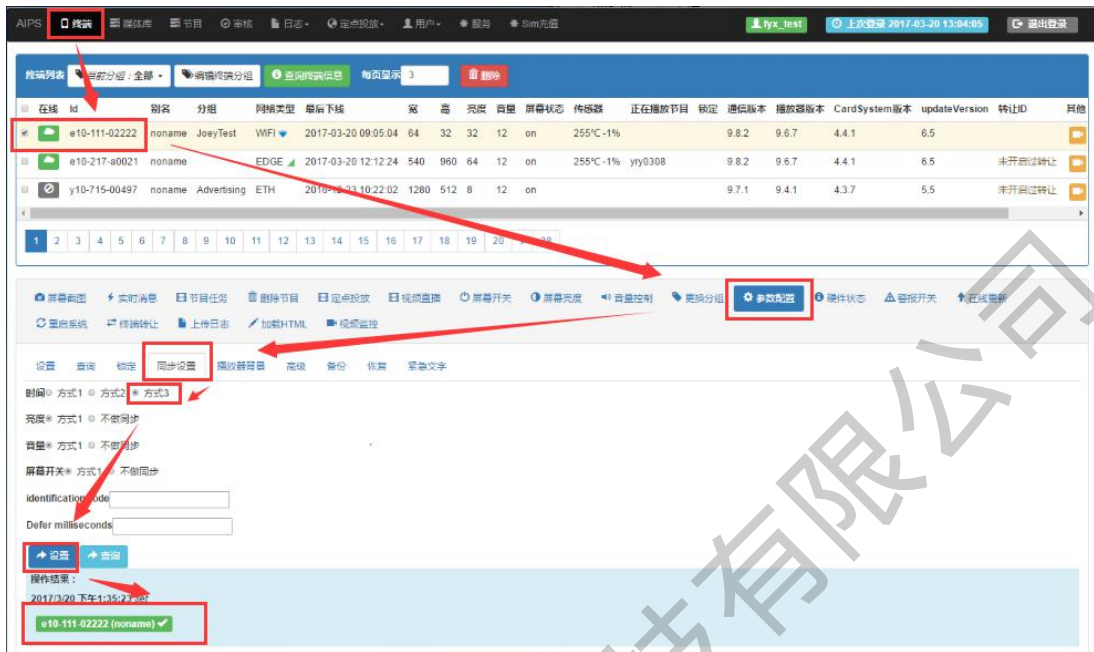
AIPS 终端 媒体库 节目 审核 日志 定点投放 用户 服务 Sim充值 fyx_test 上次登录 2017-03-20 13:04:05 退出登录

终端列表 当前分组：全部 编辑终端分组 查询终端信息 每页显示 3 删除

| | 在线 | Id | 别名 | 分组 | 网络类型 | 最后下线 | 宽 | 高 | 亮度 | 音量 | 屏幕状态 | 传感器 | 正在播放节目 | 锁定 | 通信版本 | 播放器版本 | CardSystem版本 | updateVersion | 转让ID | 其他 |
|---|---|---|---|---|---|---|---|---|---|---|---|---|---|---|---|---|---|---|---|---|
| ☑ | | e10-111-02222 | noname | JoeyTest | WIFI | 2017-03-20 09:05:04 | 64 | 32 | 32 | 12 | on | 255℃-1% | | | 9.8.2 | 9.6.7 | 4.4.1 | 6.5 | | |
| ☐ | | e10-217-a0021 | noname | | EDGE | 2017-03-20 12:12:24 | 540 | 960 | 64 | 12 | on | 255℃-1% | yry0308 | | 9.8.2 | 9.6.7 | 4.4.1 | 6.5 | 未开启过转让 | |
| ☐ | | y10-715-00497 | noname | Advertising | ETH | 2016-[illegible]-23 10:22:02 | 1280 | 512 | 8 | 12 | on | | | | 9.7.1 | 9.4.1 | 4.3.7 | 5.5 | 未开启过转让 | |

1 2 3 4 5 6 7 8 9 10 11 12 13 14 15 16 17 18 19 20 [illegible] 28

屏幕截图 实时消息 节目任务 删除节目 定点投放 视频直播 屏幕开关 屏幕亮度 音量控制 更换分组 参数配置 硬件状态 报警开关 在线更新
重启系统 终端转让 上传日志 加载HTML 视频监控

设置 查询 锁定 同步设置 播放器背景 高级 备份 恢复 紧急文字

时间 ○ 方式1 ○ 方式2 ◉ 方式3
亮度 ◉ 方式1 ○ 不做同步
音量 ◉ 方式1 ○ 不做同步
屏幕开关 ◉ 方式1 ○ 不做同步
identification code
Defer milliseconds
设置 查询
操作结果：
2017/3/20 下午1:35:2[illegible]
e10-111-02222 (noname) ✔